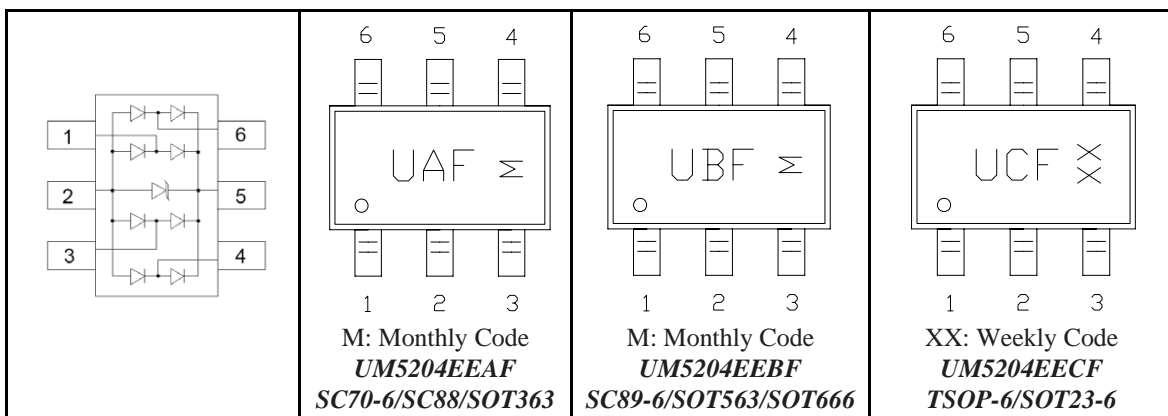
| | | | |
|---|---|---|---|
| 1 6 2 5 3 4 | 6 5 4 UAF M 1 2 3 M: Monthly Code ***UM5204EEAF*** ***SC70-6/SC88/SOT363*** | 6 5 4 UBF M 1 2 3 M: Monthly Code ***UM5204EEBF*** ***SC89-6/SOT563/SOT666*** | 6 5 4 UCF XX 1 2 3 XX: Weekly Code ***UM5204EECF*** ***TSOP-6/SOT23-6*** |